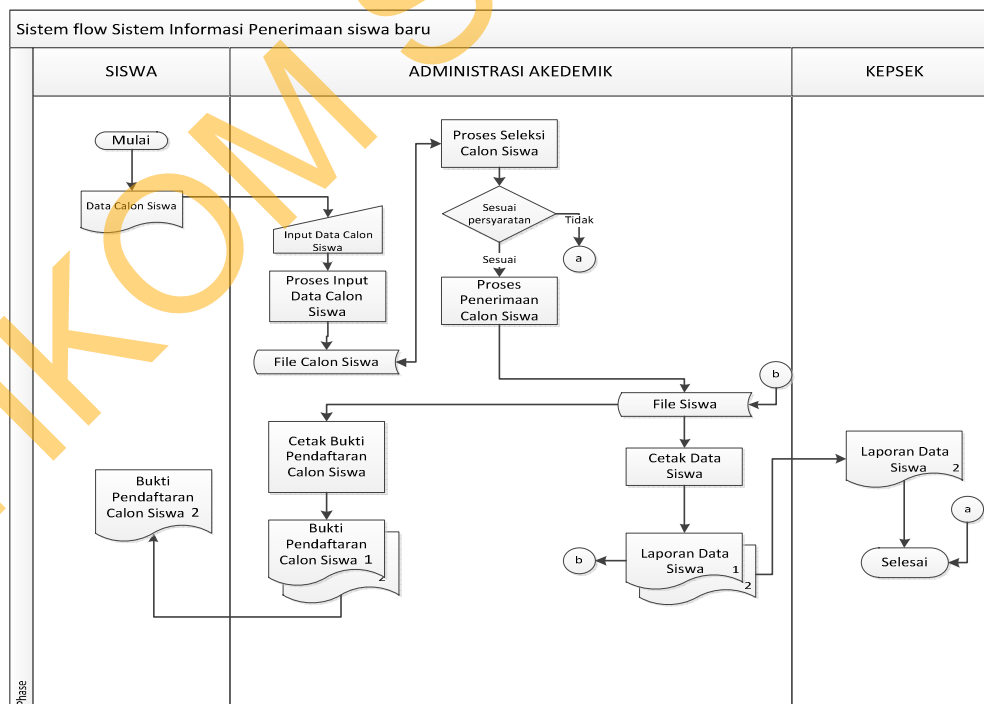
Sistem flow Sistem Informasi Penerimaan siswa baru

SISWA

ADMINISTRASI AKEDEMIK

KEPSEK

Mulai

Data Calon Siswa

Input Data Calon Siswa

Proses Input Data Calon Siswa

File Calon Siswa

Proses Seleksi Calon Siswa

Sesuai persyaratan

Tidak

a

Sesuai

Proses Penerimaan Calon Siswa

b

File Siswa

Cetak Bukti Pendaftaran Calon Siswa

Bukti Pendaftaran Calon Siswa 2

Bukti Pendaftaran Calon Siswa 1

2

Cetak Data Siswa

Laporan Data Siswa 1

2

b

Laporan Data Siswa 2

a

Selesai

Phase